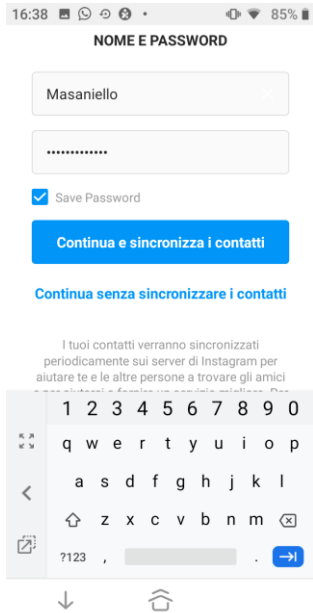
16:38 85%

NOME E PASSWORD

Masaniello

•••••••••••••

Save Password

Continua e sincronizza i contatti

Continua senza sincronizzare i contatti

I tuoi contatti verranno sincronizzati periodicamente sui server di Instagram per aiutare te e le altre persone a trovare gli amici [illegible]

1 2 3 4 5 6 7 8 9 0
q w e r t y u i o p
a s d f g h j k l
z x c v b n m
?123 , .